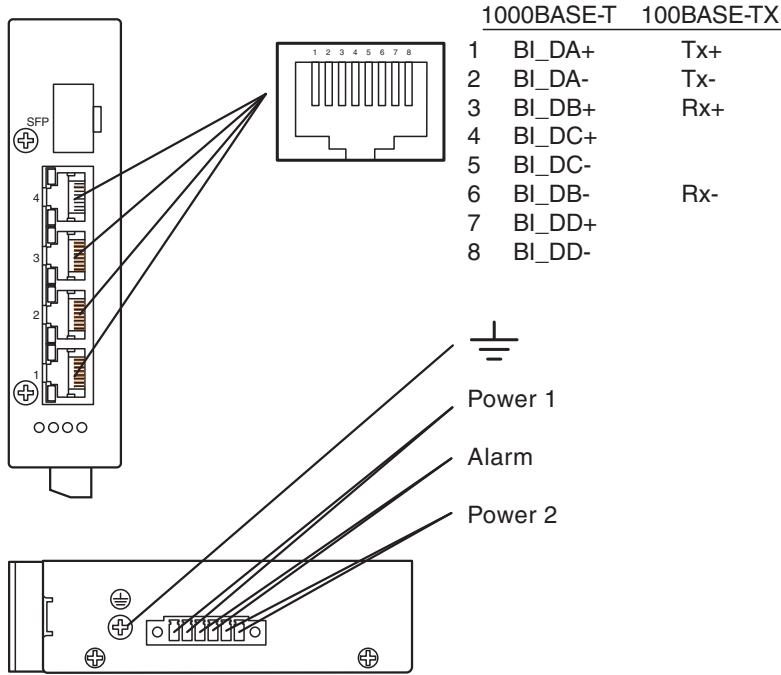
SFP

4

3

2

1

1 2 3 4 5 6 7 8

| | 1000BASE-T | 100BASE-TX |
|---|---|---|
| 1 | BI_DA+ | Tx+ |
| 2 | BI_DA- | Tx- |
| 3 | BI_DB+ | Rx+ |
| 4 | BI_DC+ | |
| 5 | BI_DC- | |
| 6 | BI_DB- | Rx- |
| 7 | BI_DD+ | |
| 8 | BI_DD- | |

Power 1

Alarm

Power 2